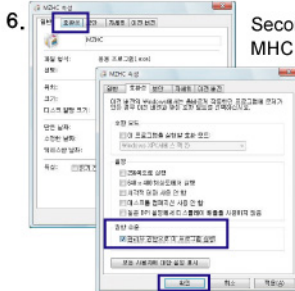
6.

Seco

MHC

MHC 속성

일반 호환성 보안 자세히 이전 버전

MHC

파일 형식:

설명:

위치:

크기:

디스크 할당 크기:

만든 날짜:

수정한 날짜:

액세스한 날짜:

특성:

응용 프로그램(.exe)

MHC 속성

일반 호환성 보안 자세히 이전 버전

호환 모드

이 프로그램을 실행할 호환 모드:

Windows XP(서비스 팩 2)

설정

256색으로 실행

640 x 480 화면 해상도에서 실행

시각적 테마 사용 안 함

데스크톱 컴포지션 사용 안 함

높은 DPI 설정에서 디스플레이 배율 사용 안 함

권한 수준

관리자 권한으로 이 프로그램 실행

모든 사용자에 대한 설정 표시

확인

취소

적용(A)

확인

취소